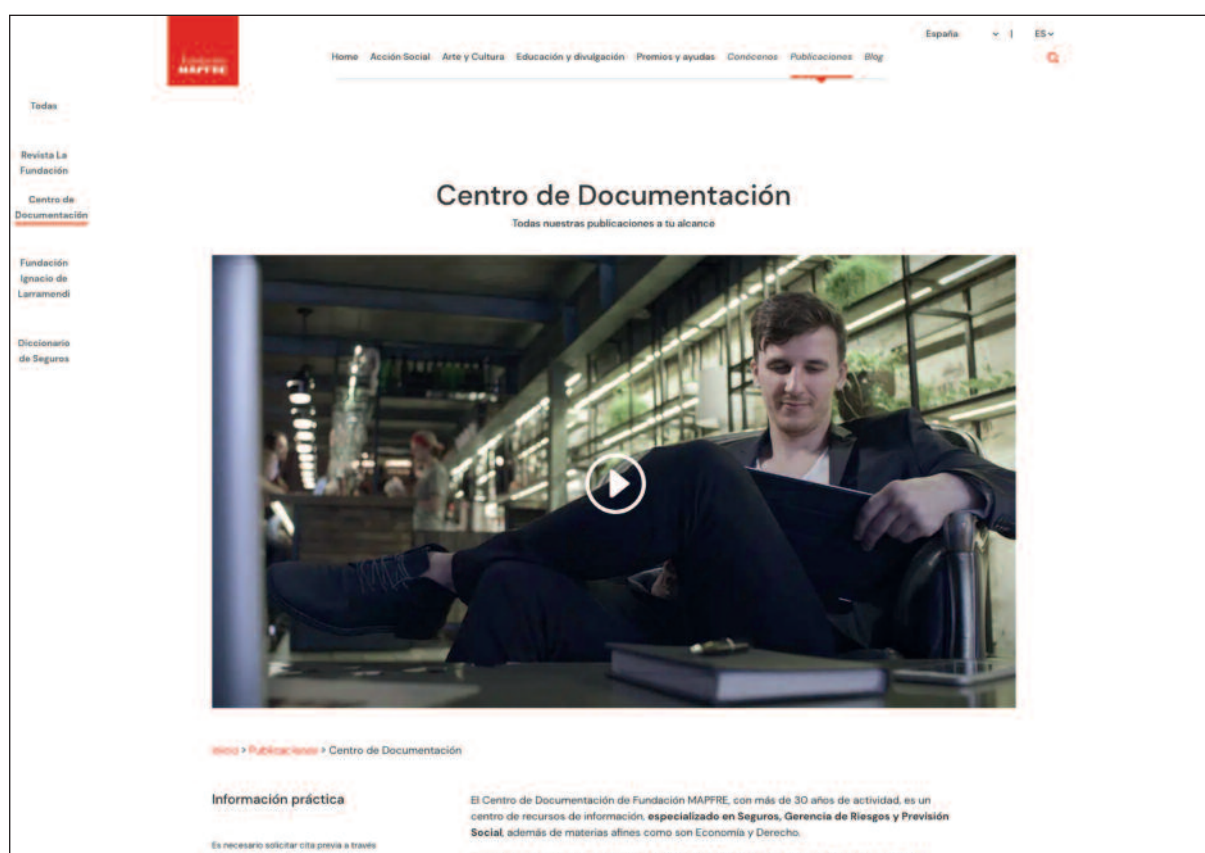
Fundación MAPFRE

Home Acción Social Arte y Cultura Educación y divulgación Premios y ayudas Conócenos Publicaciones Blog

España | ES

Todas

Revista La Fundación

Centro de Documentación

Fundación Ignacio de Larramendi

Diccionario de Seguros

Centro de Documentación

Todas nuestras publicaciones a tu alcance

Inicio > Publicaciones > Centro de Documentación

Información práctica

Es necesario solicitar cita previa a través

El Centro de Documentación de Fundación MAPFRE, con más de 30 años de actividad, es un centro de recursos de información, **especializado en Seguros, Gerencia de Riesgos y Previsión Social**, además de materias afines como son Economía y Derecho.